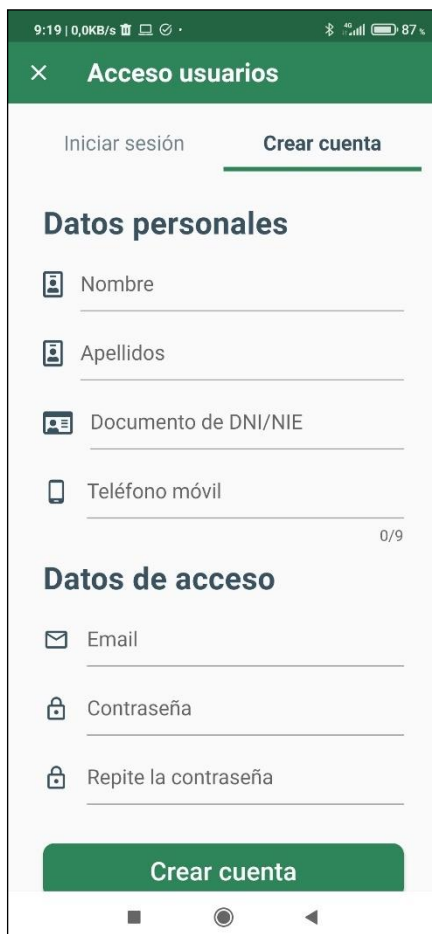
9:19 | 0,0KB/s 87

×  Acceso usuarios

Iniciar sesión

Crear cuenta

Datos personales

Nombre

Apellidos

Documento de DNI/NIE

Teléfono móvil

0/9

Datos de acceso

Email

Contraseña

Repite la contraseña

Crear cuenta